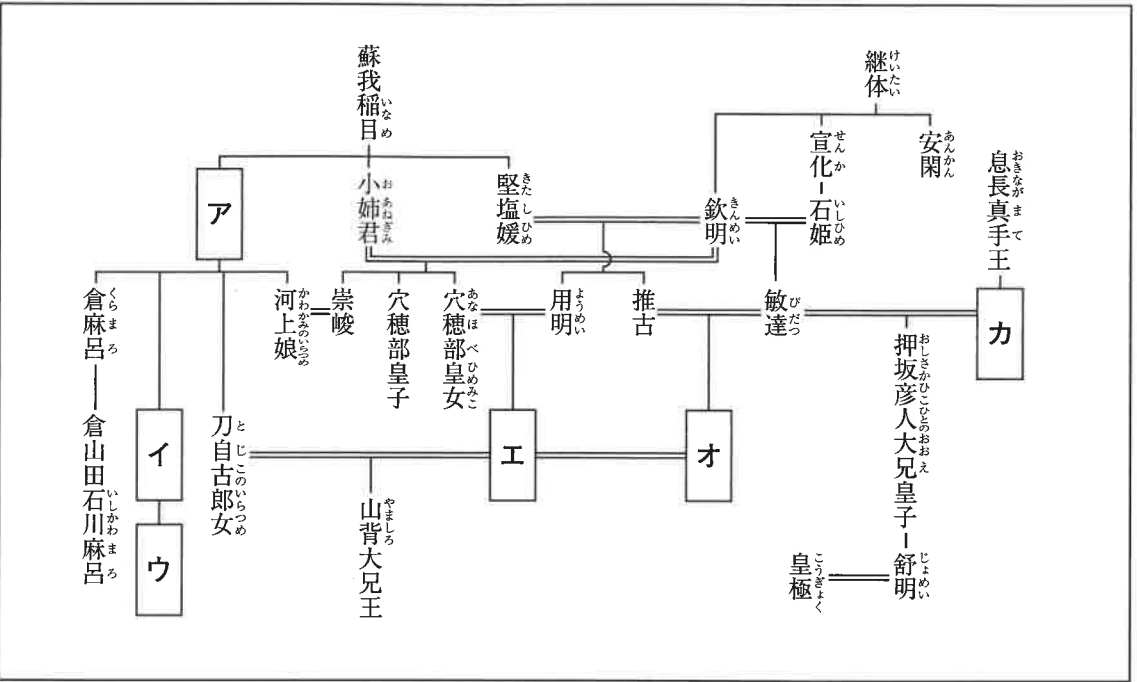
蘇我稲目（いなめ）

継体（けいたい）

宣化（せんか）　安閑（あんかん）

息長真手王（おきながまて）

ア

小姉君（おあねぎみ）

堅塩媛（きたしひめ）

欽明（きんめい）

石姫（いしひめ）

倉麻呂（くらまろ）

河上娘（かわかみのいらつめ）

崇峻

穴穂部皇子

穴穂部皇女（あなほべひめみこ）

用明（ようめい）

推古

敏達（びだつ）

カ

押坂彦人大兄皇子（おしさかひこひとのおおえ）

倉山田石川麻呂（いしかわまろ）

イ

刀自古郎女（とじこのいらつめ）

エ

オ

ウ

山背大兄王（やましろ）

皇極（こうぎょく）

舒明（じょめい）